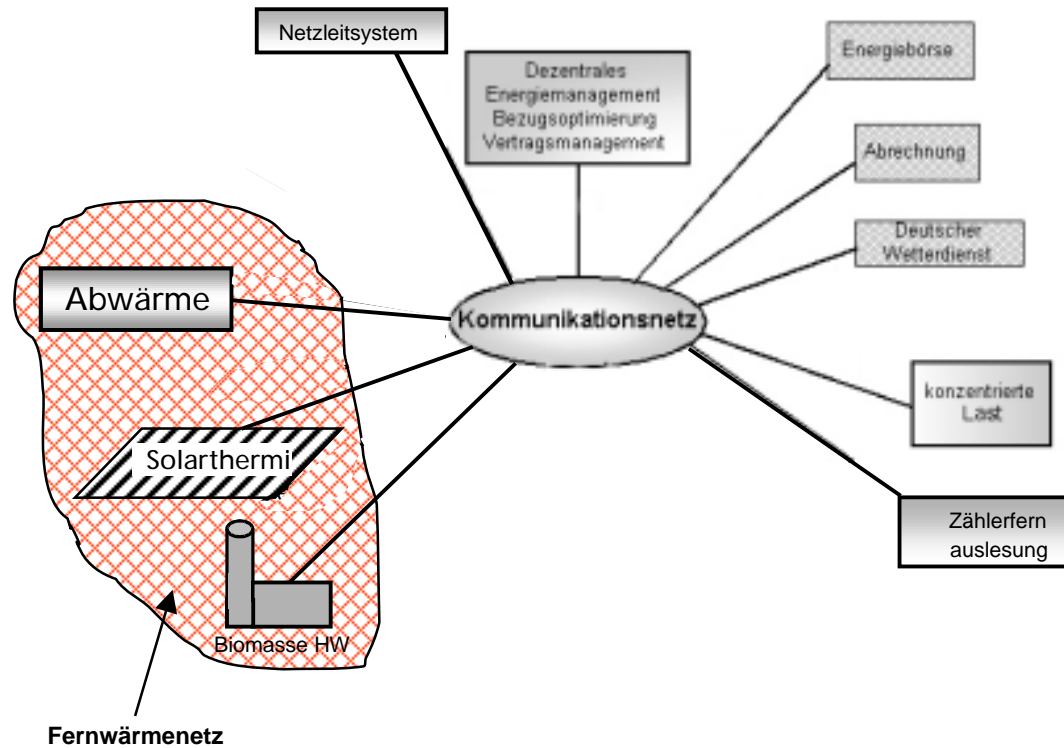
Netzleitsystem

Dezentrales Energiemanagement Bezugsoptimierung Vertragsmanagement

Energiebörse

Abrechnung

Deutscher Wetterdienst

Abwärme

Kommunikationsnetz

konzentrierte Last

Solarthermi

Zählerfern auslesung

Biomasse HW

Fernwärmenetz